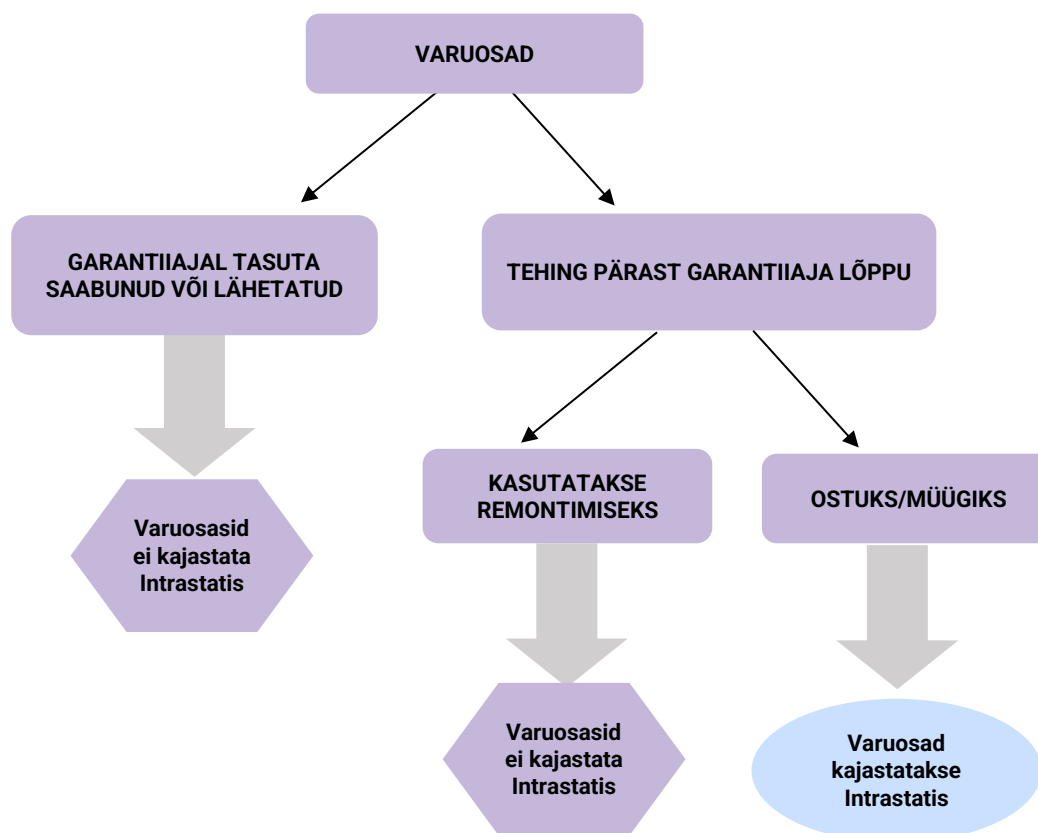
VARUOSAD

GARANTIIAJAL TASUTA SAABUNUD VÕI LÄHETATUD

Varuosasid ei kajastata Intrastatis

TEHING PÄRAST GARANTIIAJA LÕPPU

KASUTATAKSE REMONTIMISEKS

Varuosasid ei kajastata Intrastatis

OSTUKS/MÜÜGIKS

Varuosad kajastatakse Intrastatis